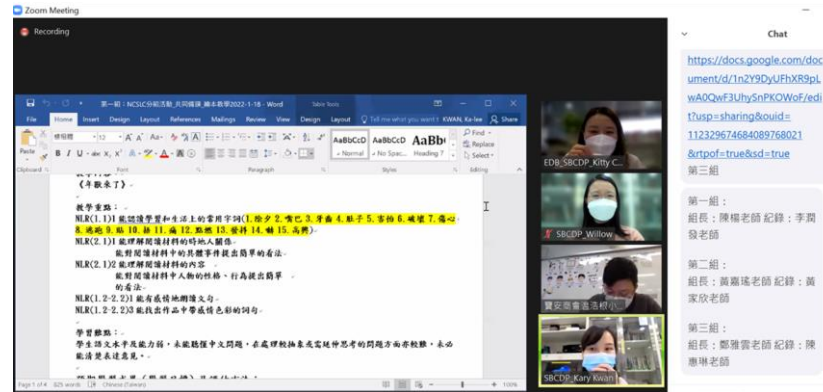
Zoom Meeting

Recording

第一組：NCSLC分組活動_共同備課_繪本教學2022-1-18 - Word

Table Tools

Tell me what you want t

KWAN, Ka-lee

Share

File Home Insert Design Layout References Mailings Review View Design Layout

新細明體 12

AaBbCcDd AaBbCcD AaBb

Normal No Spac... Heading 7

Find Replace Select

Clipboard Font Paragraph Styles Editing

《年獸來了》

教學重點：

NLR(1.1)1 能認識學習和生活上的常用字詞(1.除夕 2.嘴巴 3.牙齒 4.肚子 5.害怕 6.破壞 7.傷心 8.逃跑 9.貼 10.掛 11.鞭 12.點燃 13.發抖 14.躲 15.高興)

NLR(2.1)1 能理解閱讀材料的時地人關係。

能對閱讀材料中的具體事件提出簡單的看法。

NLR(2.1)2 能理解閱讀材料的內容。

能對閱讀材料中人物的性格、行為提出簡單的看法。

NLR(1.2-2.2)1 能有感情地朗讀文句。

NLR(1.2-2.2)3 能找出作品中帶感情色彩的詞句。

學習難點：

學生語文水平及能力弱，未能聽懂中文問題，在處理較抽象或需延伸思考的問題方面亦較難，未必能清楚表達意見。

Page 1 of 4 825 words Chinese (Taiwan)

EDB_SBCDP_Kitty C...

SBCDP_Willow

寶安商會盧澄...

SBCDP_Kary Kwan

Chat

https://docs.google.com/document/d/1n2Y9DyUFhXR9pLwA0QwF3UhySnPKOWoF/edit?usp=sharing&ouid=112329674684089768021&rtpof=true&sd=true

第三組

第一組：
組長：陳楊老師 紀錄：李潤發老師

第二組：
組長：黃嘉瑤老師 紀錄：黃家欣老師

第三組：
組長：鄭雅雲老師 紀錄：陳惠琳老師